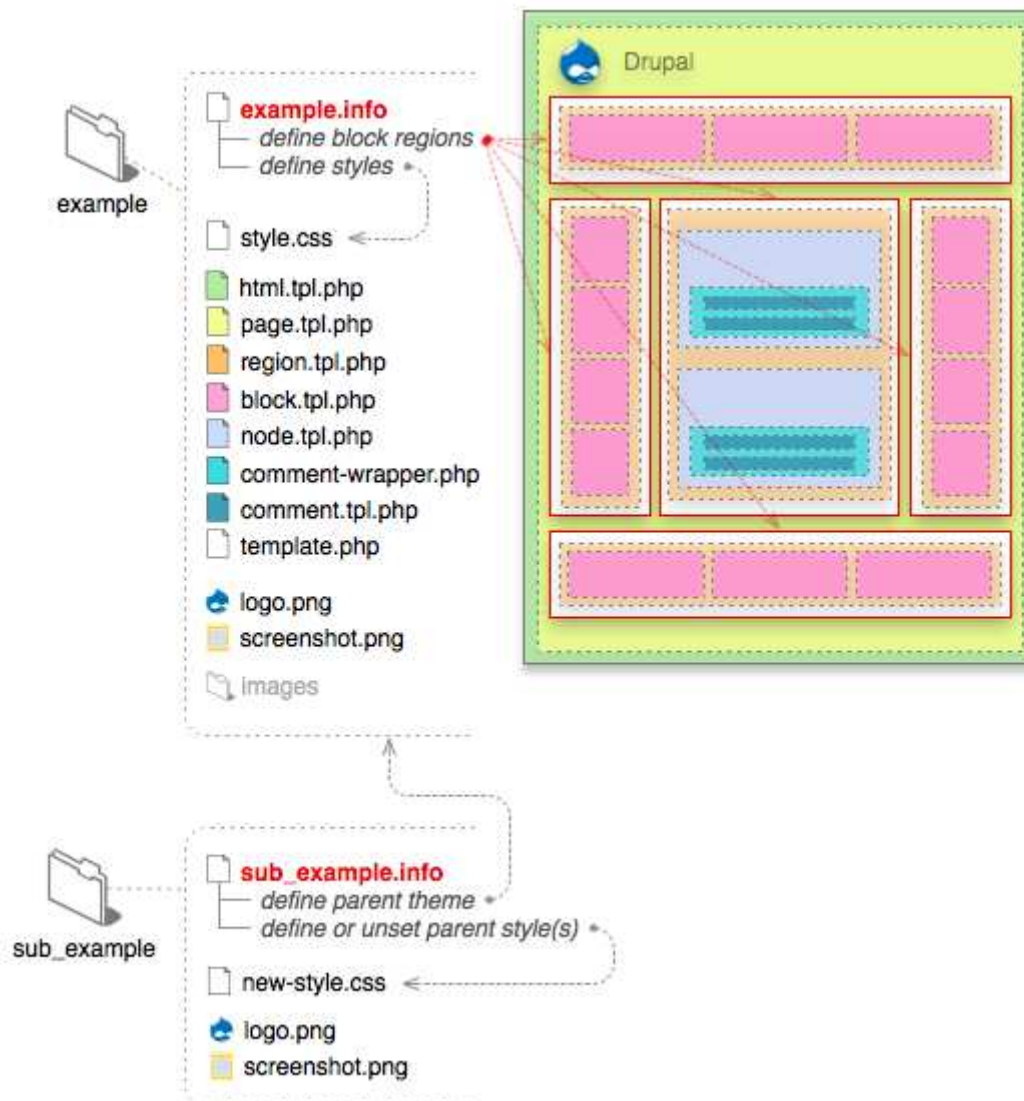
example

example.info
define block regions
define styles

style.css

html.tpl.php
page.tpl.php
region.tpl.php
block.tpl.php
node.tpl.php
comment-wrapper.php
comment.tpl.php
template.php

logo.png
screenshot.png

images

Drupal

sub_example

sub_example.info
define parent theme
define or unset parent style(s)

new-style.css

logo.png
screenshot.png